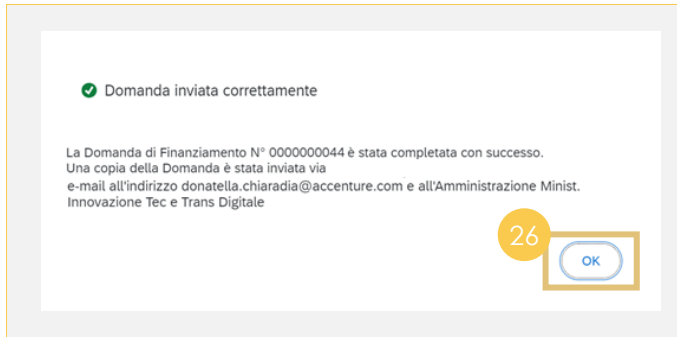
Domanda inviata correttamente

La Domanda di Finanziamento N° 0000000044 è stata completata con successo.
Una copia della Domanda è stata inviata via
e-mail all'indirizzo donatella.chiaradia@accenture.com e all'Amministrazione Minist.
Innovazione Tec e Trans Digitale

26

OK